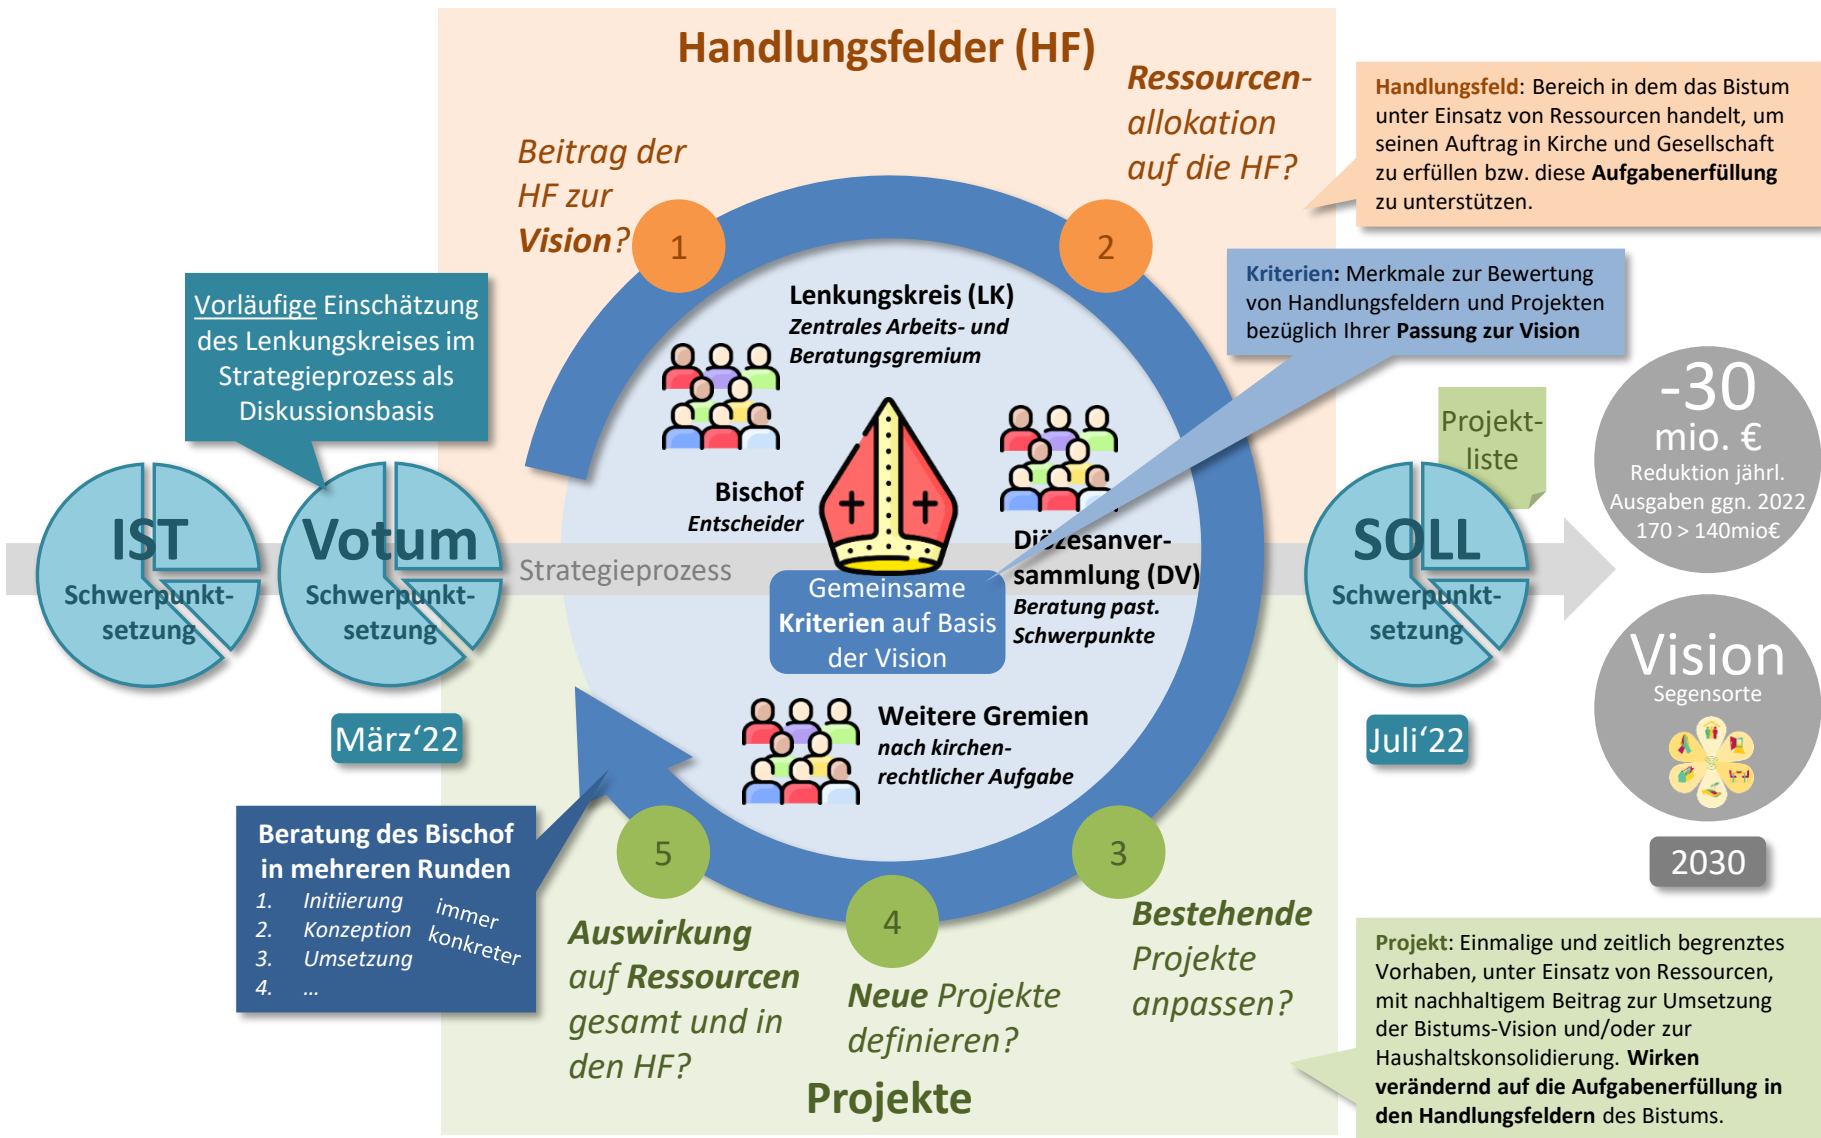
Handlungsfelder (HF)

Beitrag der HF zur Vision?

Ressourcen-allokation auf die HF?

Handlungsfeld: Bereich in dem das Bistum unter Einsatz von Ressourcen handelt, um seinen Auftrag in Kirche und Gesellschaft zu erfüllen bzw. diese Aufgabenerfüllung zu unterstützen.

1

2

Lenkungskreis (LK)
Zentrales Arbeits- und Beratungsgremium

Kriterien: Merkmale zur Bewertung von Handlungsfeldern und Projekten bezüglich Ihrer Passung zur Vision

Vorläufige Einschätzung des Lenkungskreises im Strategieprozess als Diskussionsbasis

Projekt-liste

-30 mio. €
Reduktion jährl. Ausgaben ggn. 2022
170 > 140mio€

Bischof
Entscheider

Di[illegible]zesanver-sammlung (DV)
Beratung past. Schwerpunkte

IST
Schwerpunkt-setzung

Votum
Schwerpunkt-setzung

Strategieprozess

Gemeinsame Kriterien auf Basis der Vision

SOLL
Schwerpunkt-setzung

Vision
Segensorte

März‘22

Juli‘22

Weitere Gremien
nach kirchen-rechtlicher Aufgabe

Beratung des Bischof in mehreren Runden
1. Initiierung
2. Konzeption
3. Umsetzung
4. …
immer konkreter

5

4

3

2030

Auswirkung auf Ressourcen gesamt und in den HF?

Neue Projekte definieren?

Bestehende Projekte anpassen?

Projekte

Projekt: Einmalige und zeitlich begrenztes Vorhaben, unter Einsatz von Ressourcen, mit nachhaltigem Beitrag zur Umsetzung der Bistums-Vision und/oder zur Haushaltskonsolidierung. Wirken verändernd auf die Aufgabenerfüllung in den Handlungsfeldern des Bistums.